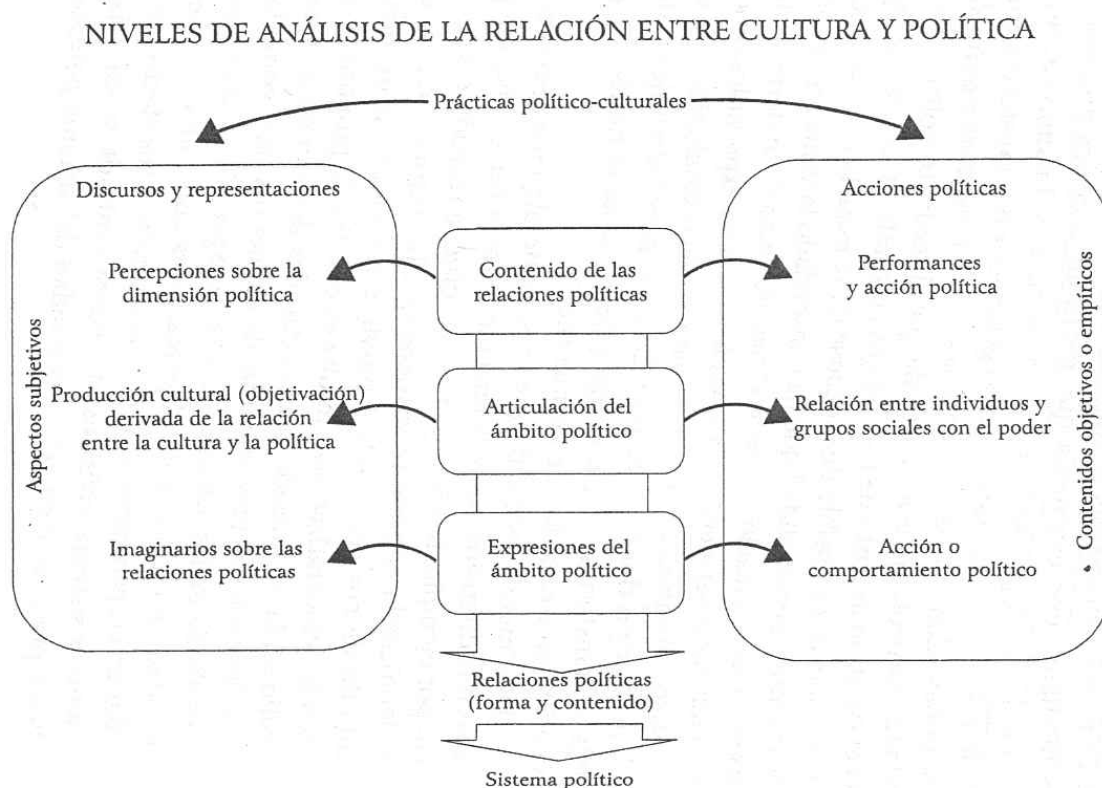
NIVELES DE ANÁLISIS DE LA RELACIÓN ENTRE CULTURA Y POLÍTICA

Prácticas político-culturales

Discursos y representaciones

Aspectos subjetivos

Percepciones sobre la dimensión política

Producción cultural (objetivación) derivada de la relación entre la cultura y la política

Imaginarios sobre las relaciones políticas

Contenido de las relaciones políticas

Articulación del ámbito político

Expresiones del ámbito político

Acciones políticas

Performances y acción política

Relación entre individuos y grupos sociales con el poder

Acción o comportamiento político

Contenidos objetivos o empíricos

Relaciones políticas (forma y contenido)

Sistema político